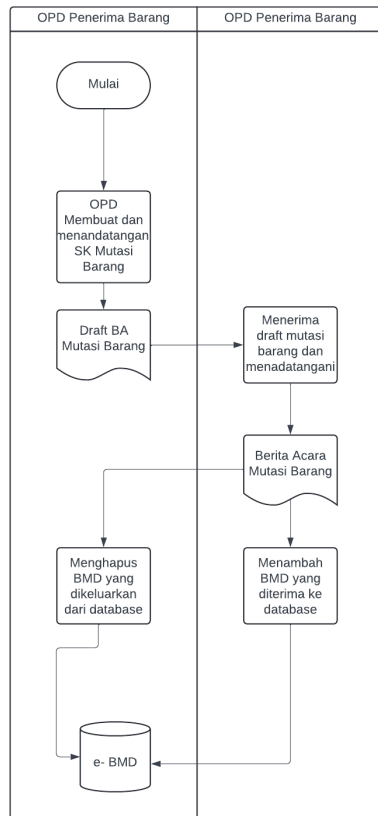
OPD Penerima Barang

OPD Penerima Barang

Mulai

OPD Membuat dan menandatangan SK Mutasi Barang

Draft BA Mutasi Barang

Menerima draft mutasi barang dan menadatangani

Berita Acara Mutasi Barang

Menghapus BMD yang dikeluarkan dari database

Menambah BMD yang diterima ke database

e- BMD